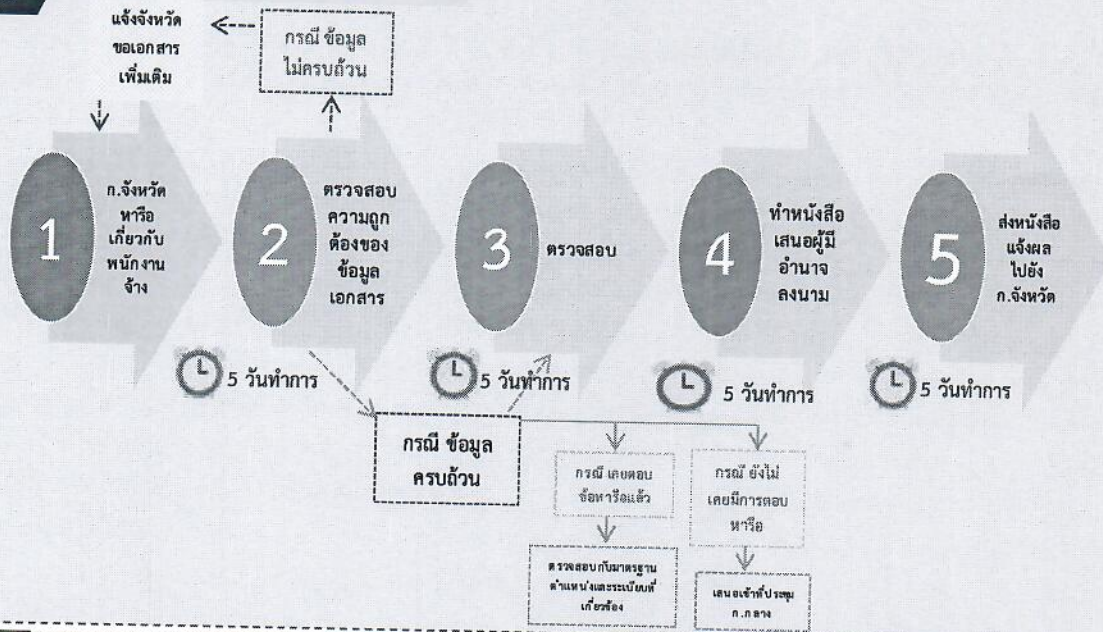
แจ้งจังหวัด ขอเอกสาร เพิ่มเติม

กรณี ข้อมูล ไม่ครบถ้วน

1

ก.จังหวัด หารือ เกี่ยวกับ พนักงาน จ้าง

2

ตรวจสอบ ความถูก ต้องของ ข้อมูล เอกสาร

3

ตรวจสอบ

4

ทำหนังสือ เสนอผู้มี อำนาจ ลงนาม

5

ส่งหนังสือ แจ้งผล ไปยัง ก.จังหวัด

5 วันทำการ

5 วันทำการ

5 วันทำการ

5 วันทำการ

กรณี ข้อมูล ครบถ้วน

กรณี เคยตอบ ข้อหารือแล้ว

กรณี ยังไม่ เคยมีการตอบ หารือ

ตรวจสอบกับมาตรฐาน ตำแหน่งและระเบียบที่ เกี่ยวข้อง

เสนอเข้าที่ประชุม ก.กลาง